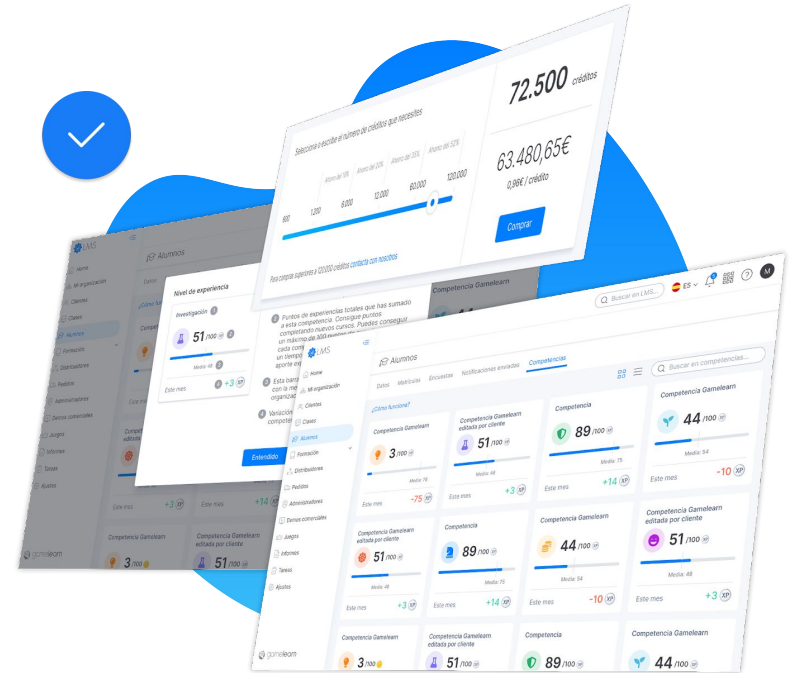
72.500 créditos

Selecciona o escribe el número de créditos que necesitas

Ahorro del 10% Ahorro del 20% Ahorro del 30% Ahorro del 50%

800 1.200 6.000 12.000 60.000 120.000

Para compras superiores a 120.000 créditos contacta con nosotros

63.480,65€
0,96€ / crédito

Comprar

LMS

Alumnos

Home
Mi organización
Clientes
Clases
Alumnos
Formación
Distribuidores
Pedidos
Administradores
Gerentes comerciales
Juegos
Informes
Tareas
Ajustes

Nivel de experiencia

Investigación

51 /100

Media: 48

Este mes +3

Puntos de experiencias totales que has sumado a esta competencia. Consigue puntos completando nuevos cursos. Puedes conseguir un máximo de 800 puntos...

Esta barra...

Variación...

Entendido

Competencia Gamelearn

Competencia Gamelearn

Competencia Gamelearn editada por cliente

3

gamelearn

Buscar en LMS...

ES

M

Datos Matrículas Encuestas Notificaciones enviadas Competencias

Buscar en competencias...

¿Cómo funciona?

Competencia Gamelearn
3 /100
Media: 76
Este mes -75 XP

Competencia Gamelearn editada por cliente
51 /100
Media: 48
Este mes +3 XP

Competencia
89 /100
Media: 75
Este mes +14 XP

Competencia Gamelearn
44 /100
Media: 54
Este mes -10 XP

Competencia Gamelearn editada por cliente
51 /100
Media: 48
Este mes +3 XP

Competencia
89 /100
Media: 75
Este mes +14 XP

Competencia Gamelearn
44 /100
Media: 54
Este mes -10 XP

Competencia Gamelearn editada por cliente
51 /100
Media: 48
Este mes +3 XP

Competencia Gamelearn
3 /100

Competencia Gamelearn editada por cliente
51 /100

Competencia
89 /100

Competencia Gamelearn
44 /100

gamelearn